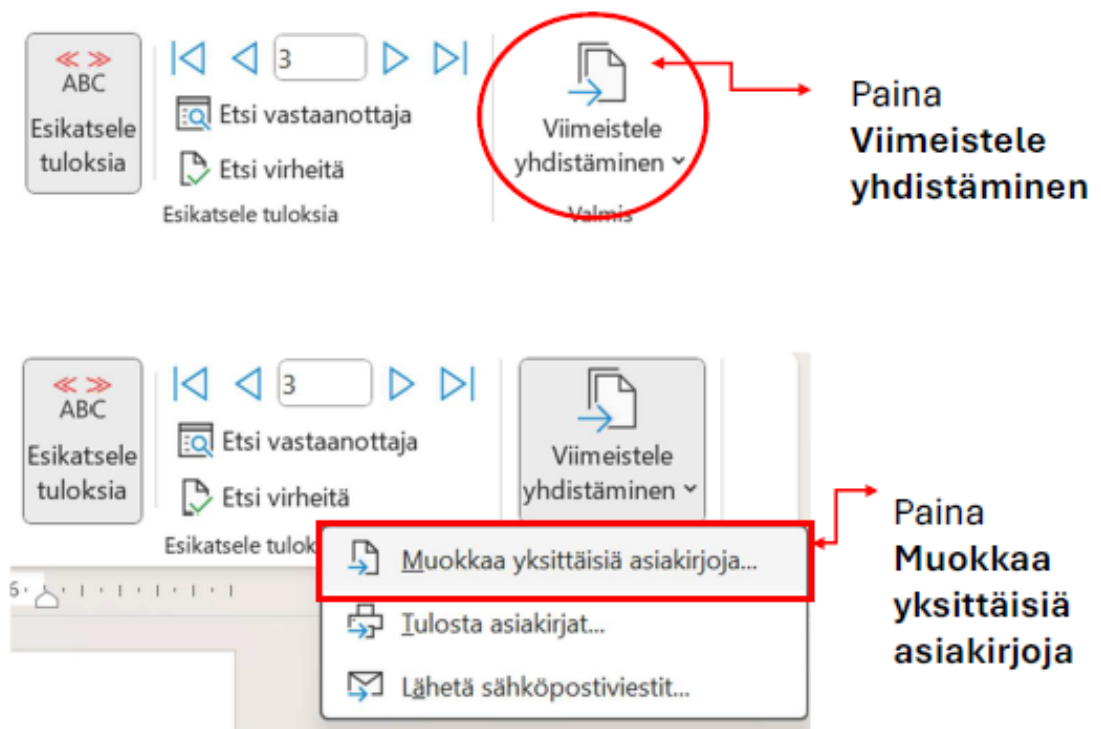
ABC
Esikatsele tuloksia

3

Etsi vastaanottaja

Etsi virheitä

Esikatsele tuloksia

Viimeistele yhdistäminen

Valmis

Paina **Viimeistele yhdistäminen**

ABC
Esikatsele tuloksia

3

Etsi vastaanottaja

Etsi virheitä

Esikatsele tulok

Viimeistele yhdistäminen

Muokkaa yksittäisiä asiakirjoja...

Tulosta asiakirjat...

Lähetä sähköpostiviestit...

Paina **Muokkaa yksittäisiä asiakirjoja**